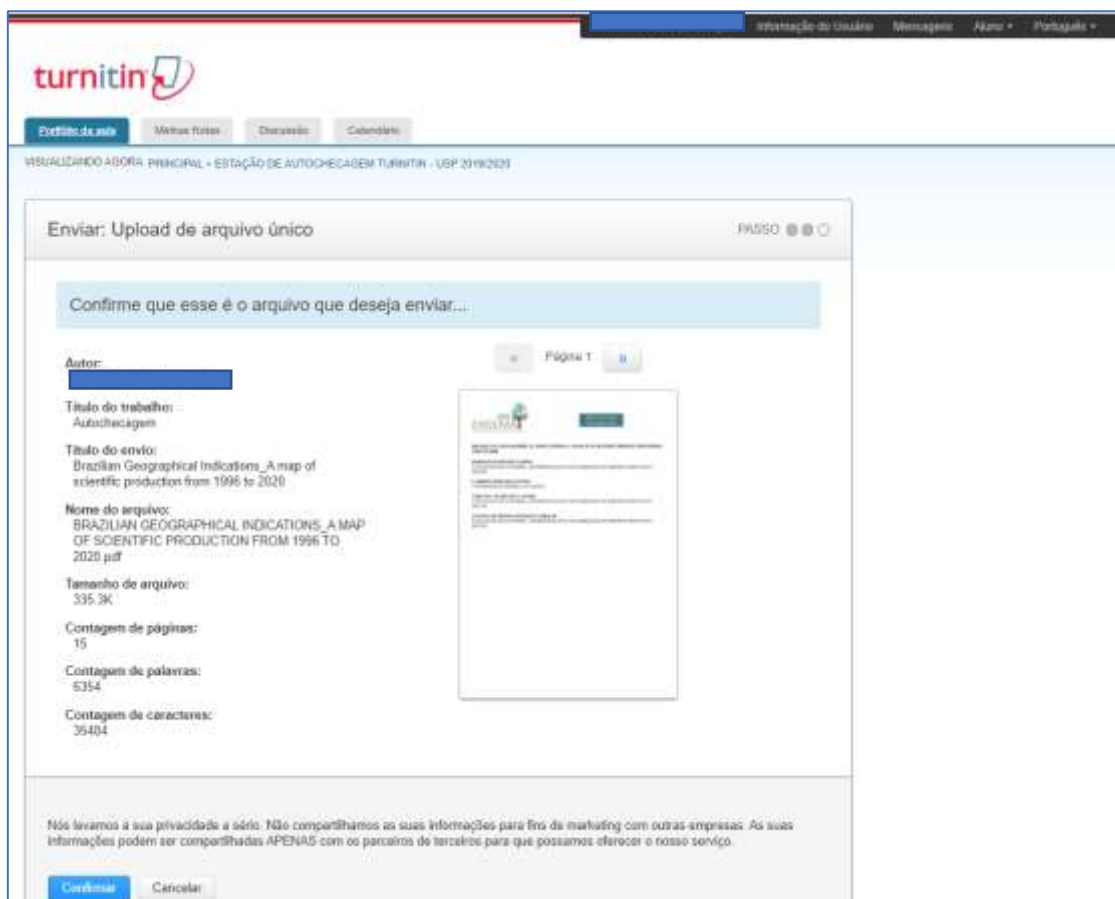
Informação do Usuário Mensagens Aluno ▾ Português ▾

turnitin

Portfólio da aula | Minhas Notas | Discussão | Calendário

VISUALIZANDO AGORA: PRINCIPAL > ESTAÇÃO DE AUTOCHECAGEM TURNITIN - USP 2019/2020

Enviar: Upload de arquivo único

PASSO

Confirme que esse é o arquivo que deseja enviar...

Autor:

Título do trabalho:
Autochecagem

Título do envio:
Brazilian Geographical Indications_A map of scientific production from 1996 to 2020

Nome do arquivo:
BRAZILIAN GEOGRAPHICAL INDICATIONS_A MAP OF SCIENTIFIC PRODUCTION FROM 1996 TO 2020.pdf

Tamanho de arquivo:
335.3K

Contagem de páginas:
15

Contagem de palavras:
6354

Contagem de caracteres:
35404

Página 1

Nós levamos a sua privacidade a sério. Não compartilhamos as suas informações para fins de marketing com outras empresas. As suas informações podem ser compartilhadas APENAS com os parceiros de terceiros para que possamos oferecer o nosso serviço.

Confirmar | Cancelar